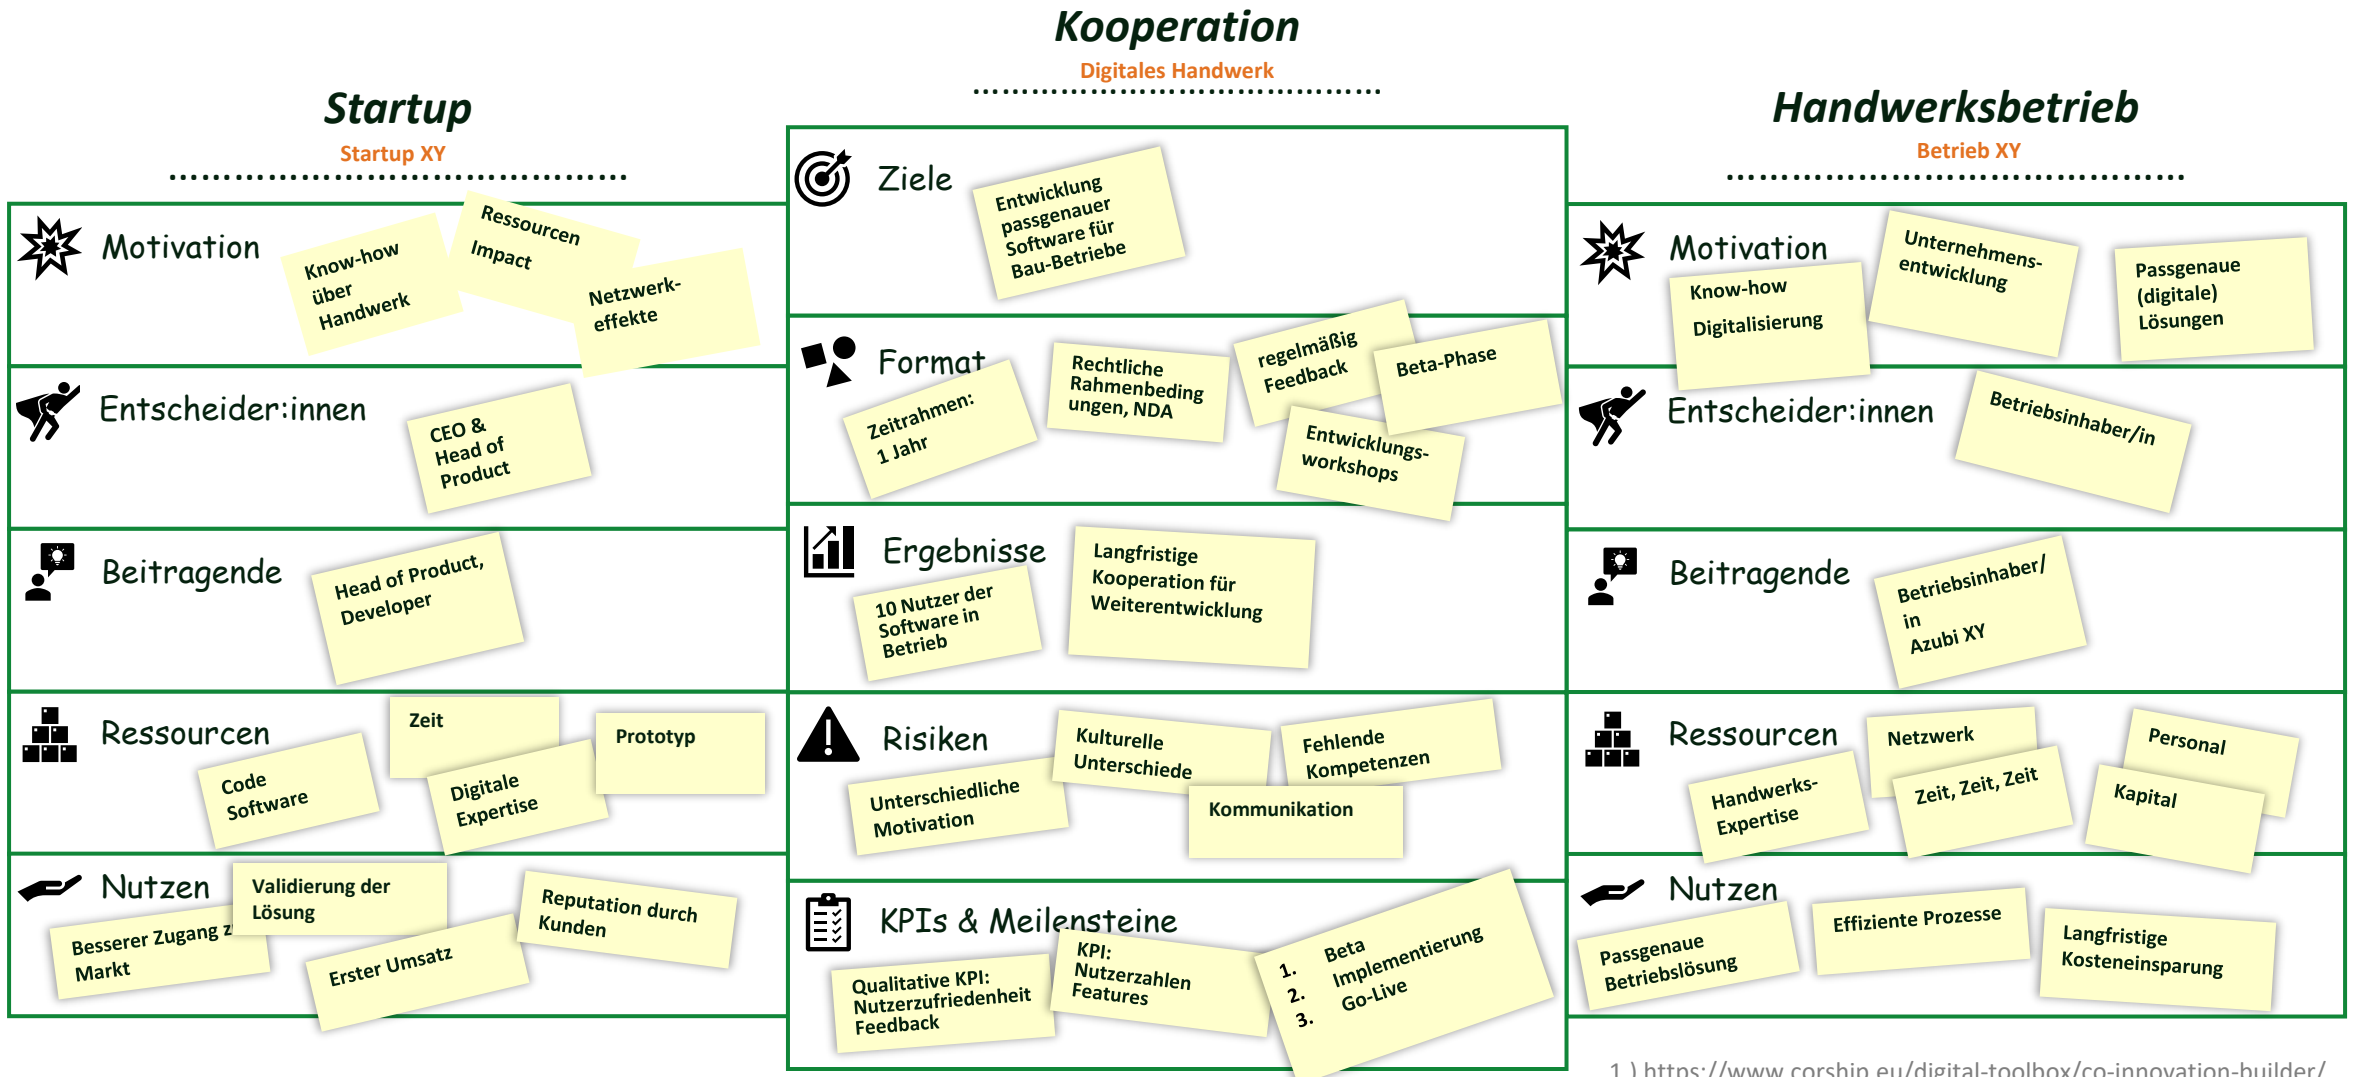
Kooperation
Digitales Handwerk

Startup
Startup XY

Handwerksbetrieb
Betrieb XY

Motivation
Know-how über Handwerk
Ressourcen Impact
Netzwerkeffekte

Entscheider:innen
CEO & Head of Product

Beitragende
Head of Product, Developer

Ressourcen
Code Software
Zeit
Digitale Expertise
Prototyp

Nutzen
Besserer Zugang z Markt
Validierung der Lösung
Erster Umsatz
Reputation durch Kunden

Ziele
Entwicklung passgenauer Software für Bau-Betriebe

Format
Zeitrahmen: 1 Jahr
Rechtliche Rahmenbedingungen, NDA
regelmäßig Feedback
Beta-Phase
Entwicklungsworkshops

Ergebnisse
10 Nutzer der Software in Betrieb
Langfristige Kooperation für Weiterentwicklung

Risiken
Unterschiedliche Motivation
Kulturelle Unterschiede
Fehlende Kompetenzen
Kommunikation

KPIs & Meilensteine
Qualitative KPI: Nutzerzufriedenheit Feedback
KPI: Nutzerzahlen Features
1. Beta
2. Implementierung
3. Go-Live

Motivation
Know-how Digitalisierung
Unternehmensentwicklung
Passgenaue (digitale) Lösungen

Entscheider:innen
Betriebsinhaber/in

Beitragende
Betriebsinhaber/in Azubi XY

Ressourcen
Netzwerk
Handwerks-Expertise
Zeit, Zeit, Zeit
Personal
Kapital

Nutzen
Passgenaue Betriebslösung
Effiziente Prozesse
Langfristige Kosteneinsparung

1.) https://www.corship.eu/digital-toolbox/co-innovation-builder/